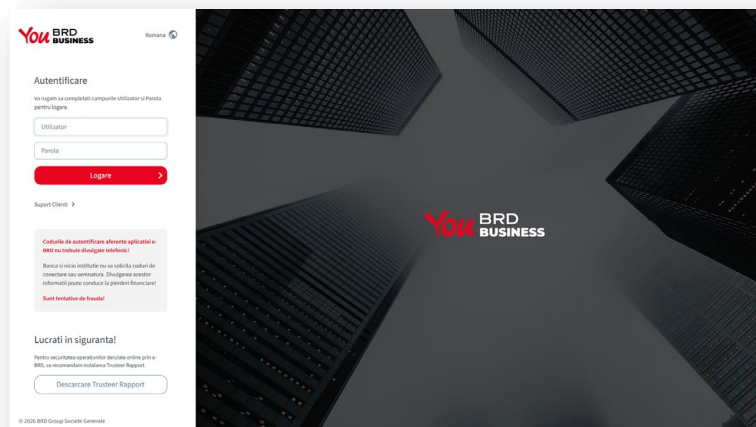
You BRD BUSINESS

Romana

Autentificare

Va rugam sa completati campurile Utilizator si Parola pentru logare.

Utilizator

Parola

Logare

Suport Clienti

Codurile de autentificare aferente aplicatiei e-BRD nu trebuie divulgate telefonic!

Banca si nicio institutie nu va solicita coduri de conectare sau semnatura. Divulgarea acestor informatii poate conduce la pierderi financiare!

Sunt tentative de frauda!

Lucrati in siguranta!

Pentru securitatea operatiunilor derulate online prin e-BRD, va recomandam instalarea Trusteer Rapport.

Descarcare Trusteer Rapport

© 2026 BRD Groupe Societe Generale

You BRD BUSINESS